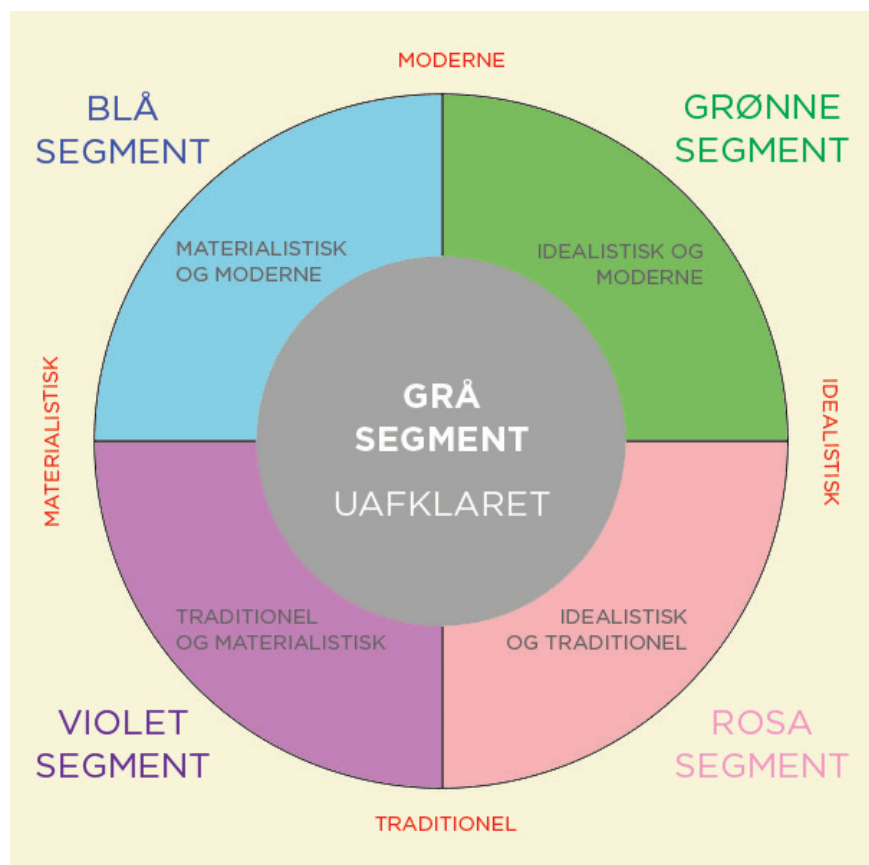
MODERNE

BLÅ SEGMENT

GRØNNE SEGMENT

MATERIALISTISK OG MODERNE

IDEALISTISK OG MODERNE

MATERIALISTISK

GRÅ SEGMENT

UAFKLARET

IDEALISTISK

TRADITIONEL OG MATERIALISTISK

IDEALISTISK OG TRADITIONEL

VIOLET SEGMENT

ROSA SEGMENT

TRADITIONEL